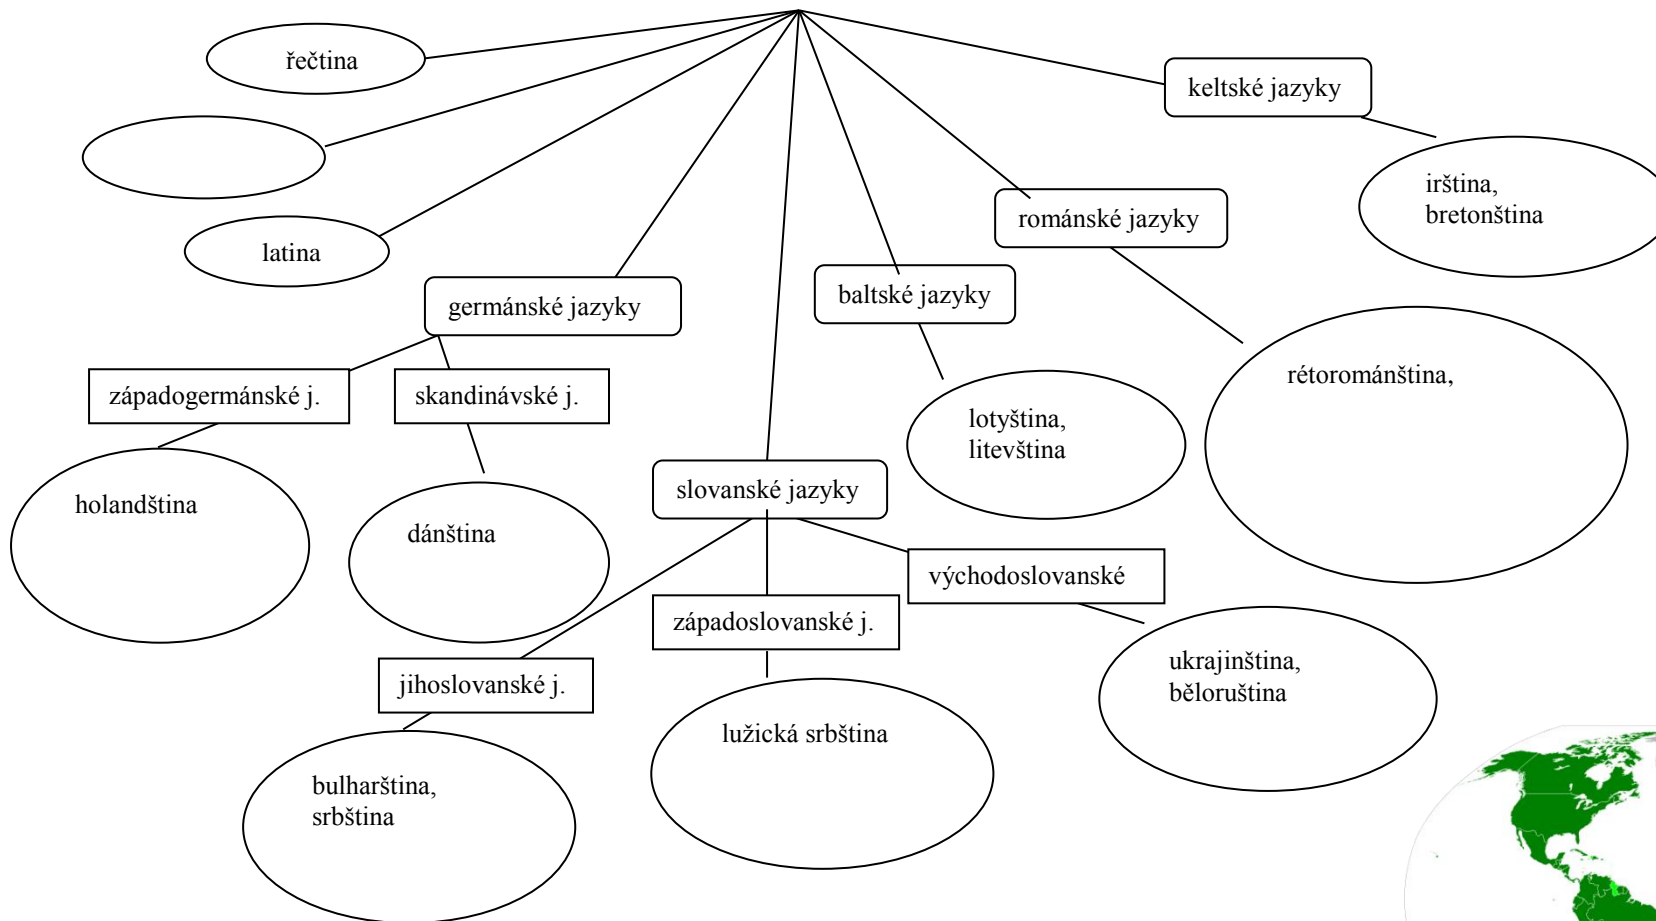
řečtina

latina

germánské jazyky

západogermánské j.

skandinávské j.

holandština

dánština

slovanské jazyky

baltské jazyky

lotyština, litevština

románské jazyky

keltské jazyky

irština, bretonština

rétorománština,

východoslovanské

západoslovanské j.

jihoslovanské j.

ukrajinština, běloruština

lužická srbština

bulharština, srbština